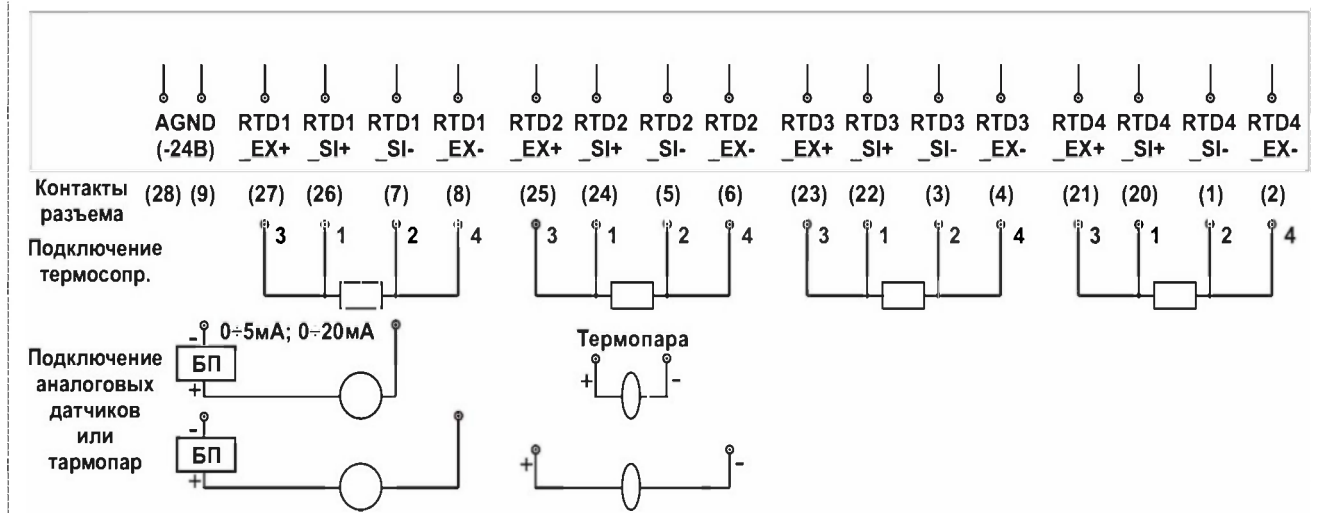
AGND (-24B) RTD1 _EX+ RTD1 _SI+ RTD1 _SI- RTD1 _EX- RTD2 _EX+ RTD2 _SI+ RTD2 _SI- RTD2 _EX- RTD3 _EX+ RTD3 _SI+ RTD3 _SI- RTD3 _EX- RTD4 _EX+ RTD4 _SI+ RTD4 _SI- RTD4 _EX-

Контакты разъема (28) (9) (27) (26) (7) (8) (25) (24) (5) (6) (23) (22) (3) (4) (21) (20) (1) (2)

Подключение термосопр. 3 1 2 4 3 1 2 4 3 1 2 4 3 1 2 4

- 0÷5мА; 0÷20мА
БП
+

Термопара
+ -

Подключение аналоговых датчиков или тармопар

-
БП
+

+ -